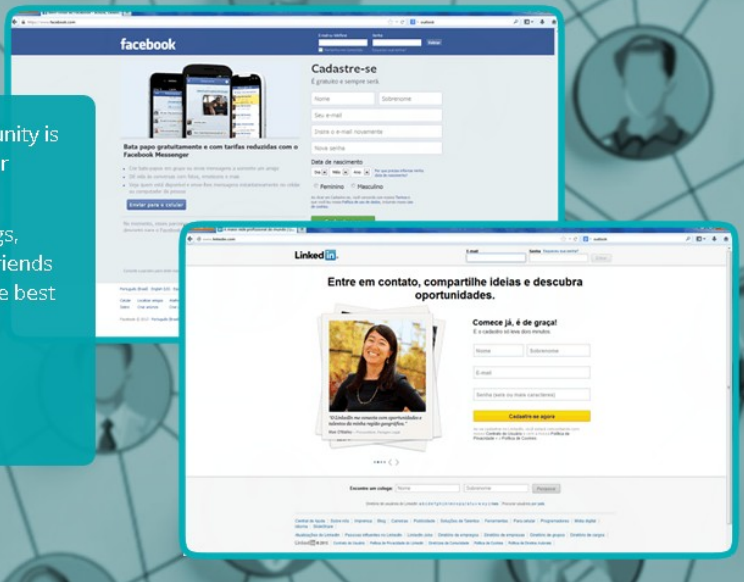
unity is
r

gs,
riends
e best

facebook

Cadastre-se
É gratuito e sempre será.

Nome
Sobrenome
Seu e-mail
Digite o e-mail novamente
Nova senha

Data de nascimento
Dia Mês Ano
Feminino Masculino

Bata papo gratuitamente e com tarifas reduzidas com o Facebook Messenger

Enviar para o celular

Linkedin

Entre em contato, compartilhe ideias e descubra oportunidades.

Comece já, é de graça!
É o cadastro só leva dois minutos.

Nome
Sobrenome
E-mail
Senha (seis ou mais caracteres)
Cadastre-se agora

Encontre um colega: Nome Sobrenome Pesquisar

E-mail
Senha
Entrar